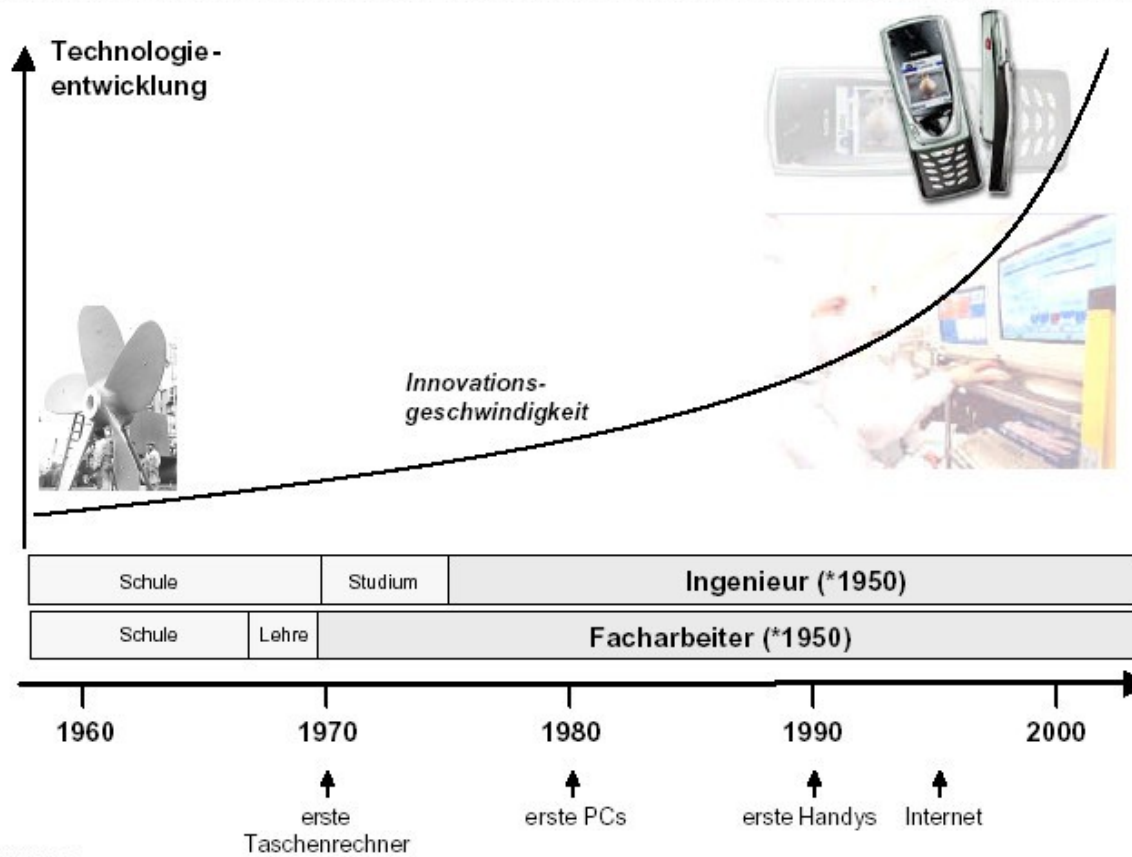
Technologieentwicklung

Innovationsgeschwindigkeit

| Schule | Studium | Ingenieur (*1950) |
|---|---|---|

| Schule | Lehre | Facharbeiter (*1950) |
|---|---|---|

1960 1970 1980 1990 2000

erste Taschenrechner

erste PCs

erste Handys

Internet